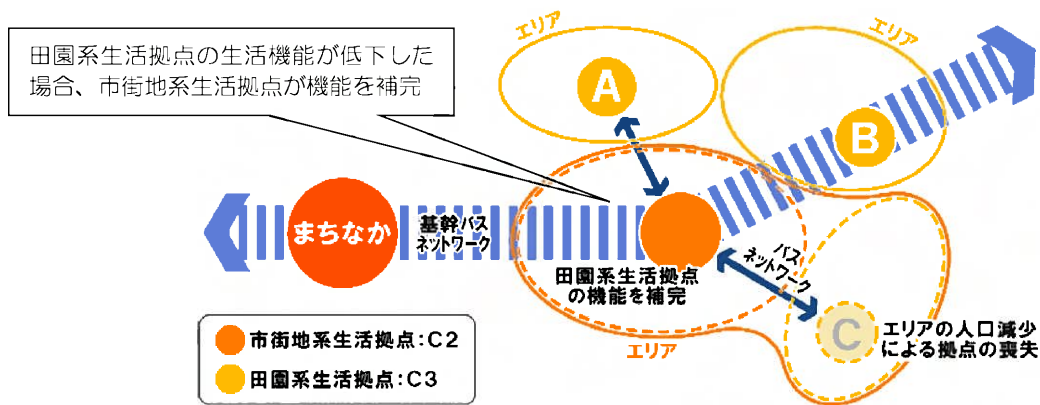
田園系生活拠点の生活機能が低下した場合、市街地系生活拠点が機能を補完

エリア

エリア

A

B

まちなか

基幹バスネットワーク

田園系生活拠点の機能を補完

バスネットワーク

C

エリアの人口減少による拠点の喪失

エリア

市街地系生活拠点：C2

田園系生活拠点：C3